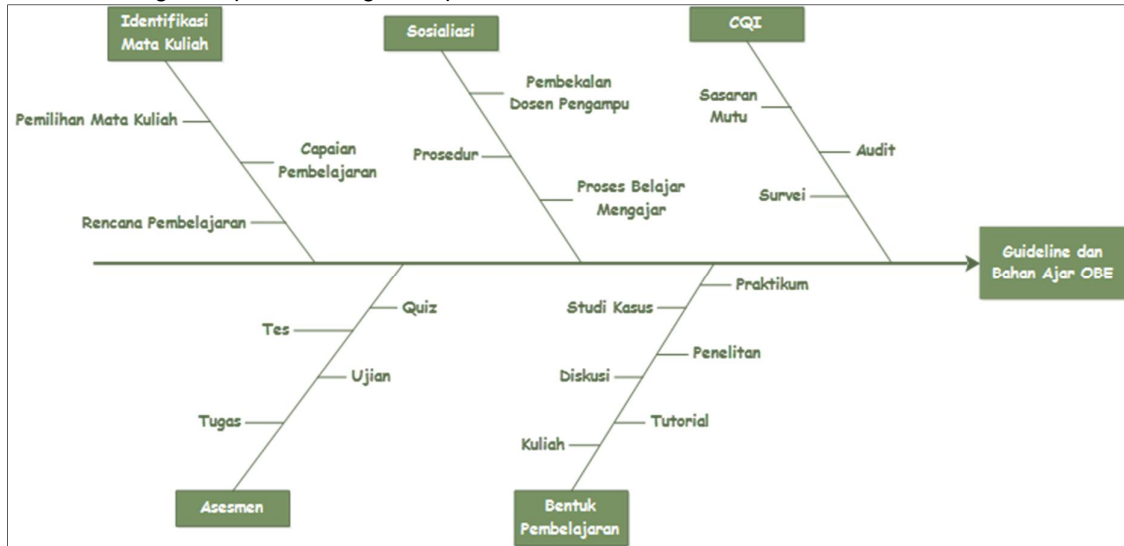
Identifikasi Mata Kuliah

Pemilihan Mata Kuliah

Capaian Pembelajaran

Rencana Pembelajaran

Sosialiasi

Pembekalan Dosen Pengampu

Prosedur

Proses Belajar Mengajar

CQI

Sasaran Mutu

Audit

Survei

Guideline dan Bahan Ajar OBE

Quiz

Tes

Ujian

Tugas

Asesmen

Praktikum

Studi Kasus

Penelitan

Diskusi

Tutorial

Kuliah

Bentuk Pembelajaran